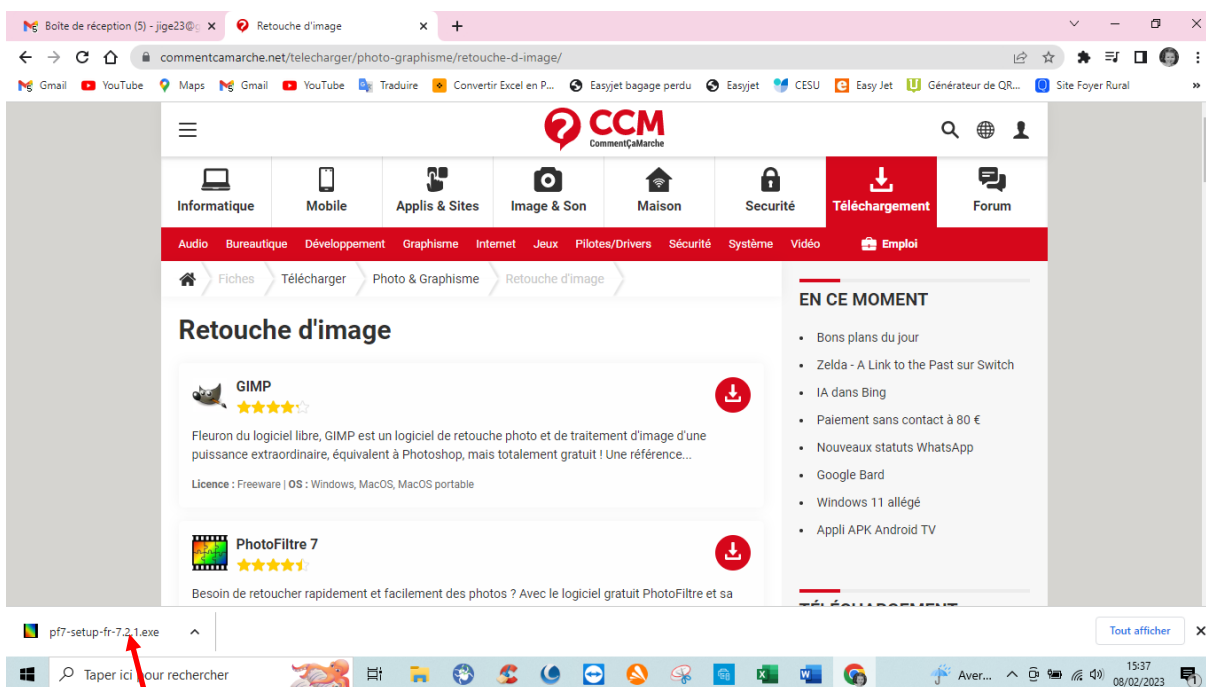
Boîte de réception (5) - jige23@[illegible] ×
Retouche d'image ×
+

commentcamarche.net/telecharger/photo-graphisme/retouche-d-image/

Gmail YouTube Maps Gmail YouTube Traduire Convertir Excel en P... Easyjet bagage perdu Easyjet CESU Easy Jet Générateur de QR... Site Foyer Rural »

CCM
CommentÇaMarche

Informatique | Mobile | Applis & Sites | Image & Son | Maison | Securité | Téléchargement | Forum

Audio Bureautique Développement Graphisme Internet Jeux Pilotes/Drivers Sécurité Système Vidéo Emploi

Fiches > Télécharger > Photo & Graphisme > Retouche d'image

Retouche d'image

GIMP

Fleuron du logiciel libre, GIMP est un logiciel de retouche photo et de traitement d'image d'une puissance extraordinaire, équivalent à Photoshop, mais totalement gratuit ! Une référence...

Licence : Freeware | OS : Windows, MacOS, MacOS portable

PhotoFiltre 7

Besoin de retoucher rapidement et facilement des photos ? Avec le logiciel gratuit PhotoFiltre et sa

EN CE MOMENT

- Bons plans du jour
- Zelda - A Link to the Past sur Switch
- IA dans Bing
- Paiement sans contact à 80 €
- Nouveaux statuts WhatsApp
- Google Bard
- Windows 11 allégé
- Appli APK Android TV

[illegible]

pf7-setup-fr-7.2.1.exe

Tout afficher ×

Taper ici pour rechercher

Aver...

15:37
08/02/2023